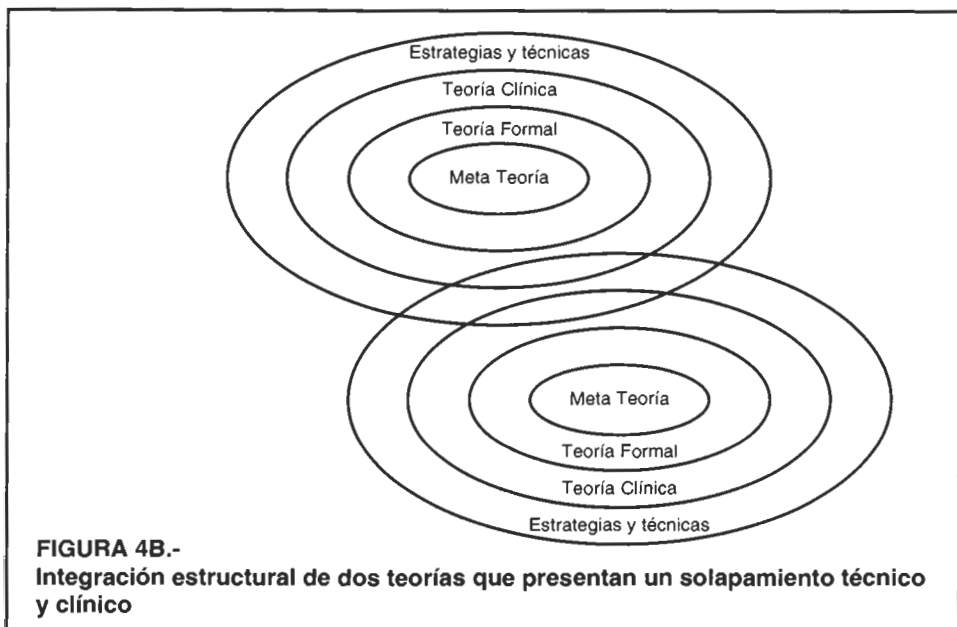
Estrategias y técnicas

Teoría Clínica

Teoría Formal

Meta Teoría

Meta Teoría

Teoría Formal

Teoría Clínica

Estrategias y técnicas

FIGURA 4B.-
Integración estructural de dos teorías que presentan un solapamiento técnico y clínico